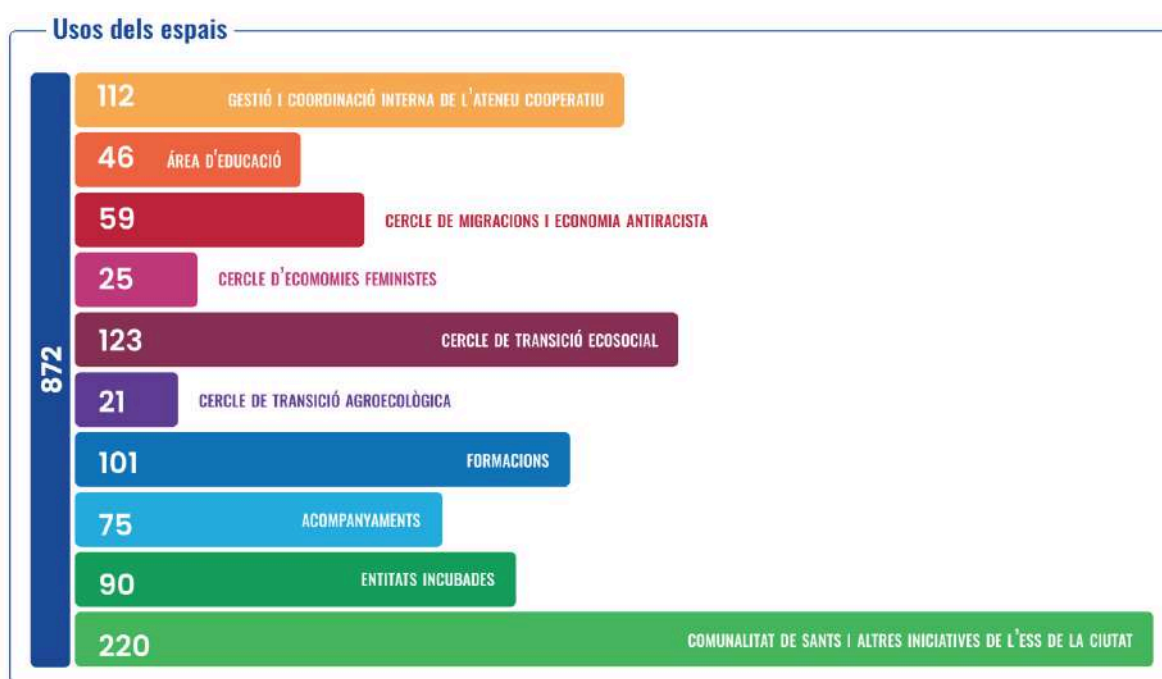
Usos dels espais

872

112 GESTIÓ I COORDINACIÓ INTERNA DE L'ATENEU COOPERATIU

46 ÀREA D'EDUCACIÓ

59 CERCLE DE MIGRACIONS I ECONOMIA ANTIRACISTA

25 CERCLE D'ECOMOMIES FEMINISTES

123 CERCLE DE TRANSICIÓ ECOSOCIAL

21 CERCLE DE TRANSICIÓ AGROECOLÒGICA

101 FORMACIONS

75 ACOMPANYAMENTS

90 ENTITATS INCUBADES

220 COMUNALITAT DE SANTS I ALTRES INICIATIVES DE L'ESS DE LA CIUTAT